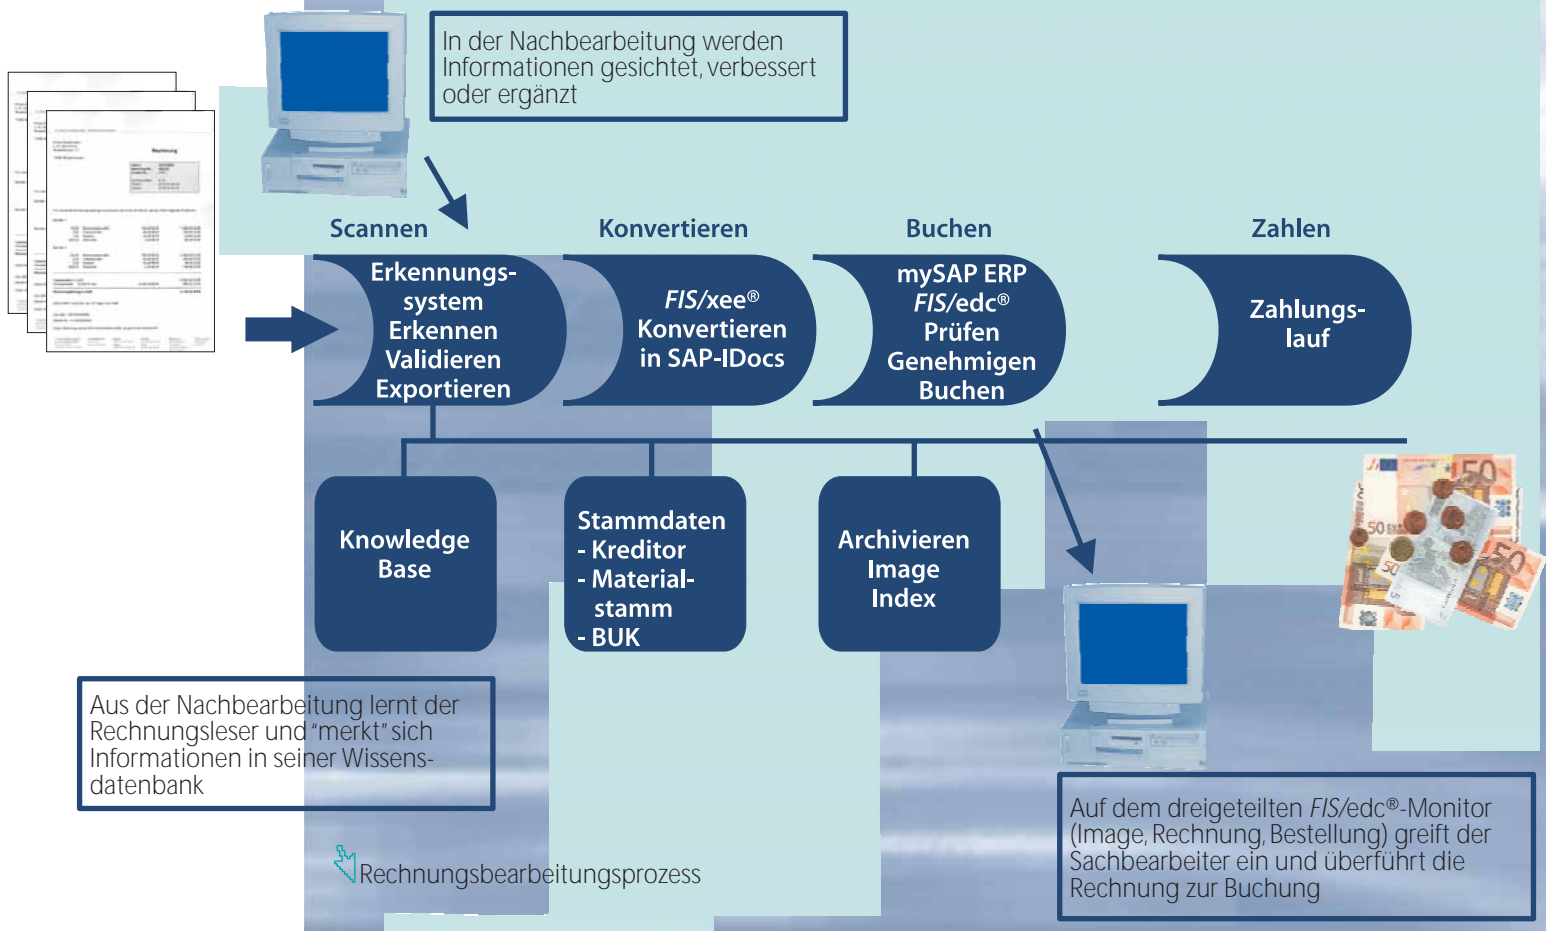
In der Nachbearbeitung werden Informationen gesichtet, verbessert oder ergänzt

Scannen

Konvertieren

Buchen

Zahlen

Erkennungssystem
Erkennen
Validieren
Exportieren

*FIS*/xee®
Konvertieren
in SAP-IDocs

mySAP ERP
*FIS*/edc®
Prüfen
Genehmigen
Buchen

Zahlungslauf

Knowledge Base

Stammdaten
- Kreditor
- Materialstamm
- BUK

Archivieren
Image
Index

Aus der Nachbearbeitung lernt der Rechnungsleser und "merkt" sich Informationen in seiner Wissensdatenbank

Rechnungsbearbeitungsprozess

Auf dem dreigeteilten *FIS*/edc®-Monitor (Image, Rechnung, Bestellung) greift der Sachbearbeiter ein und überführt die Rechnung zur Buchung